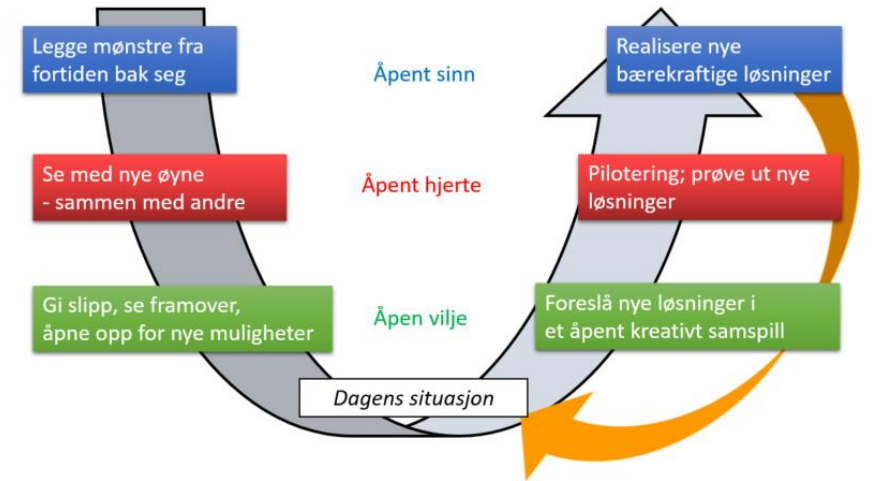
Legge mønstre fra fortiden bak seg

Åpent sinn

Realisere nye bærekraftige løsninger

Se med nye øyne - sammen med andre

Åpent hjerte

Pilotering; prøve ut nye løsninger

Gi slipp, se framover, åpne opp for nye muligheter

Åpen vilje

Foreslå nye løsninger i et åpent kreativt samspill

Dagens situasjon